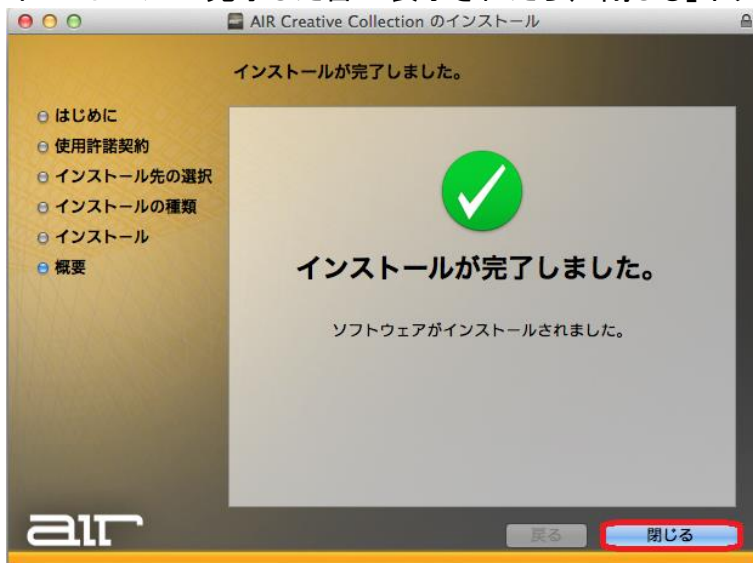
AIR Creative Collection のインストール

インストールが完了しました。

はじめに
使用許諾契約
インストール先の選択
インストールの種類
インストール
概要

インストールが完了しました。

ソフトウェアがインストールされました。

air

戻る
閉じる